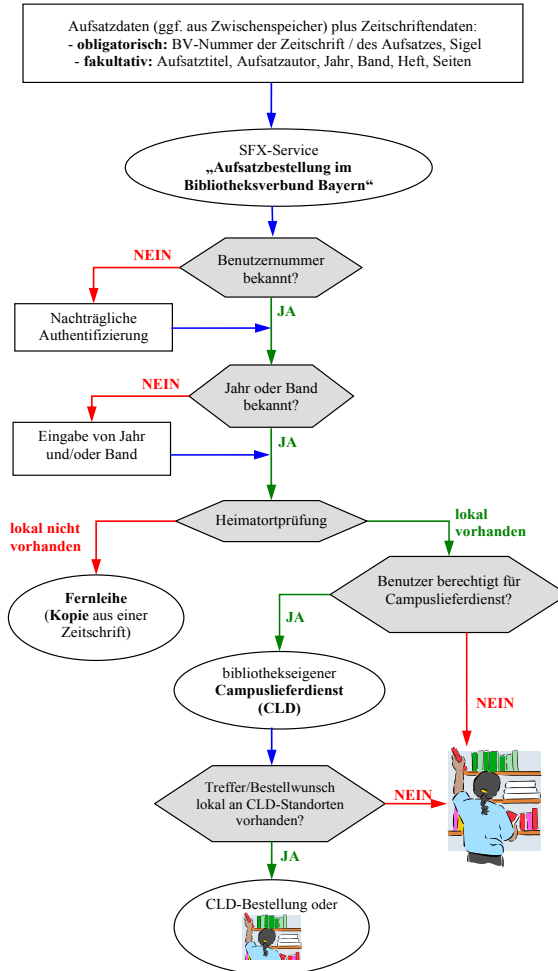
Aufsatzdaten (ggf. aus Zwischenspeicher) plus Zeitschriftendaten:
- **obligatorisch:** BV-Nummer der Zeitschrift / des Aufsatzes, Sigel
- **fakultativ:** Aufsatztitel, Aufsatzautor, Jahr, Band, Heft, Seiten

SFX-Service
**„Aufsatzbestellung im Bibliotheksverbund Bayern“**

Benutzernummer bekannt?

NEIN

Nachträgliche Authentifizierung

JA

Jahr oder Band bekannt?

NEIN

Eingabe von Jahr und/oder Band

JA

Heimatortprüfung

lokal nicht vorhanden

lokal vorhanden

**Fernleihe**
(**Kopie** aus einer Zeitschrift)

Benutzer berechtigt für Campuslieferdienst?

JA

NEIN

bibliothekseigener
**Campuslieferdienst (CLD)**

Treffer/Bestellwunsch lokal an CLD-Standorten vorhanden?

NEIN

JA

CLD-Bestellung oder